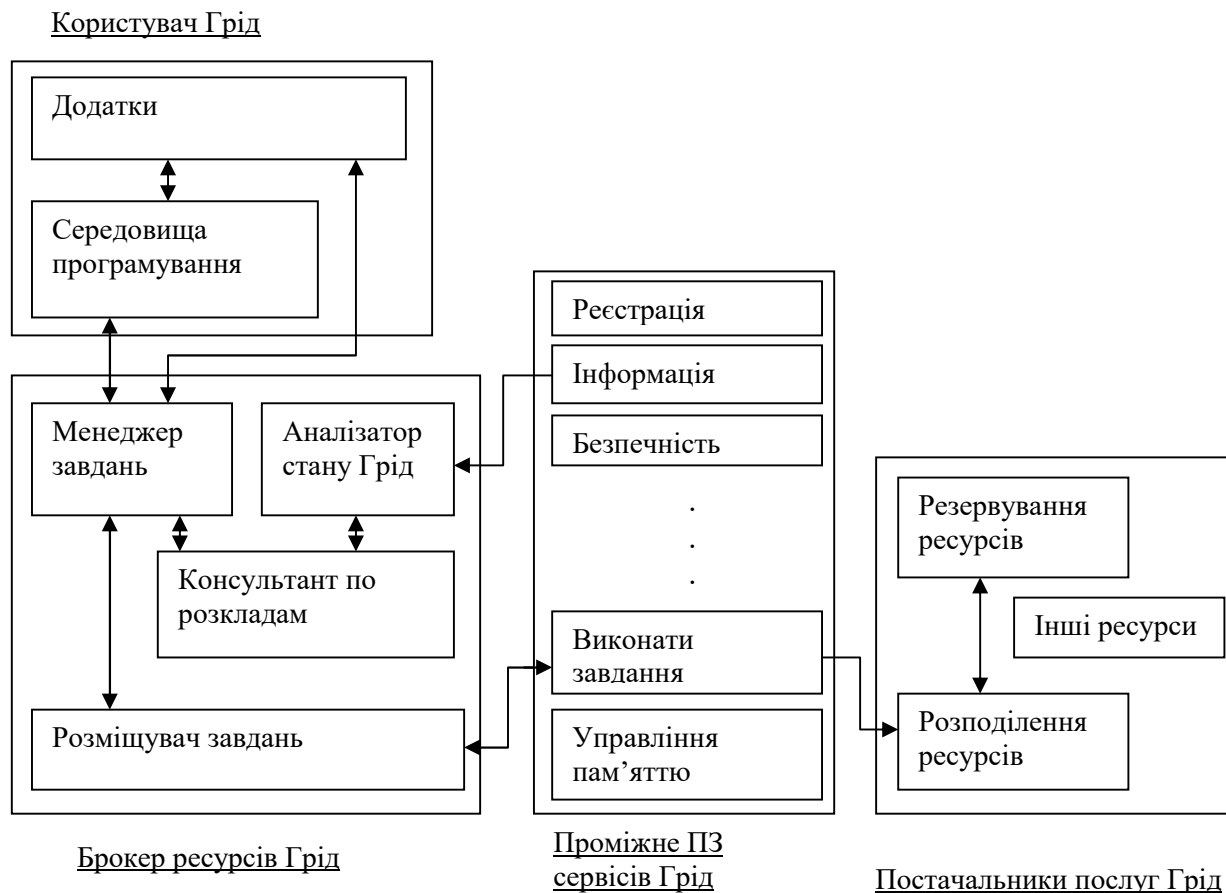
Користувач Грід

Додатки

Середовища програмування

Менеджер завдань

Аналізатор стану Грід

Консультант по розкладам

Розміщувач завдань

Брокер ресурсів Грід

Реєстрація

Інформація

Безпечність

.
.
.

Виконати завдання

Управління пам’яттю

Проміжне ПЗ сервісів Грід

Резервування ресурсів

Інші ресурси

Розподілення ресурсів

Постачальники послуг Грід